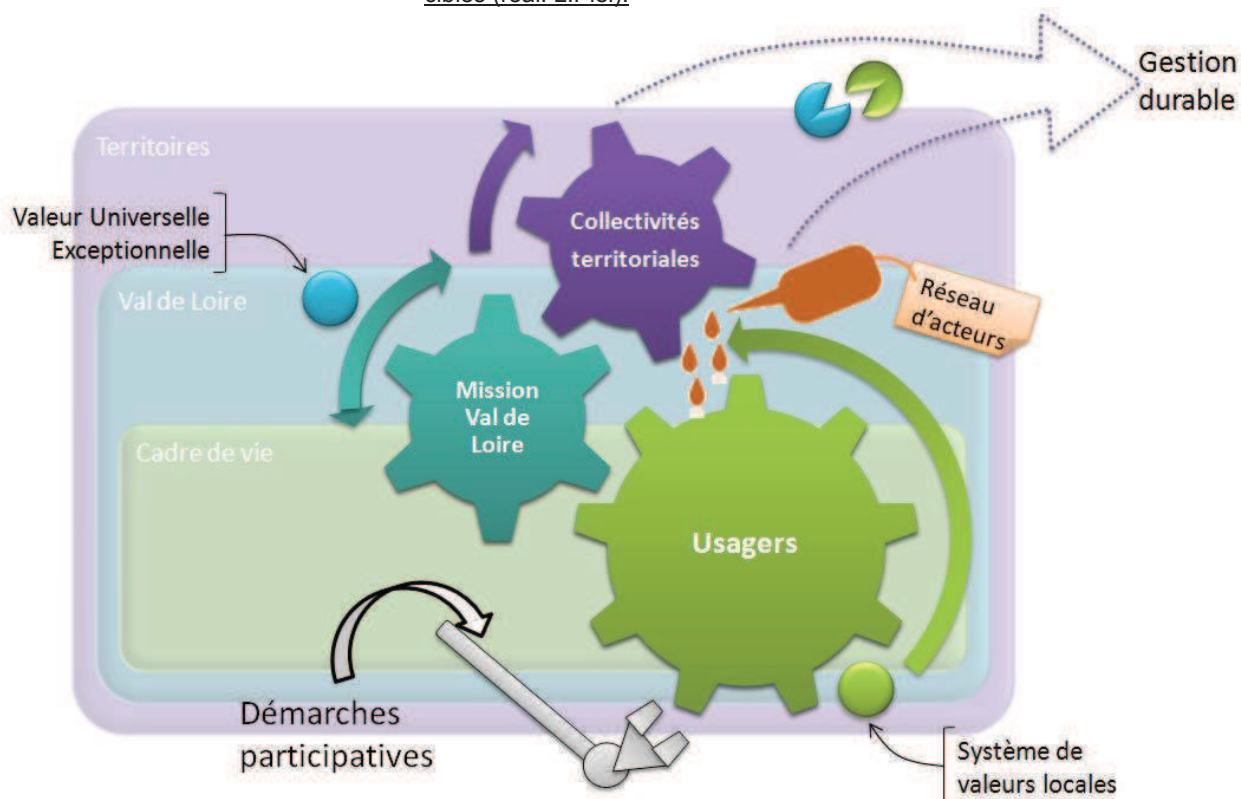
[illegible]

Gestion durable

Territoires

Valeur Universelle Exceptionnelle

Collectivités territoriales

Val de Loire

Réseau d'acteurs

Mission Val de Loire

Cadre de vie

Usagers

Démarches participatives

Système de valeurs locales